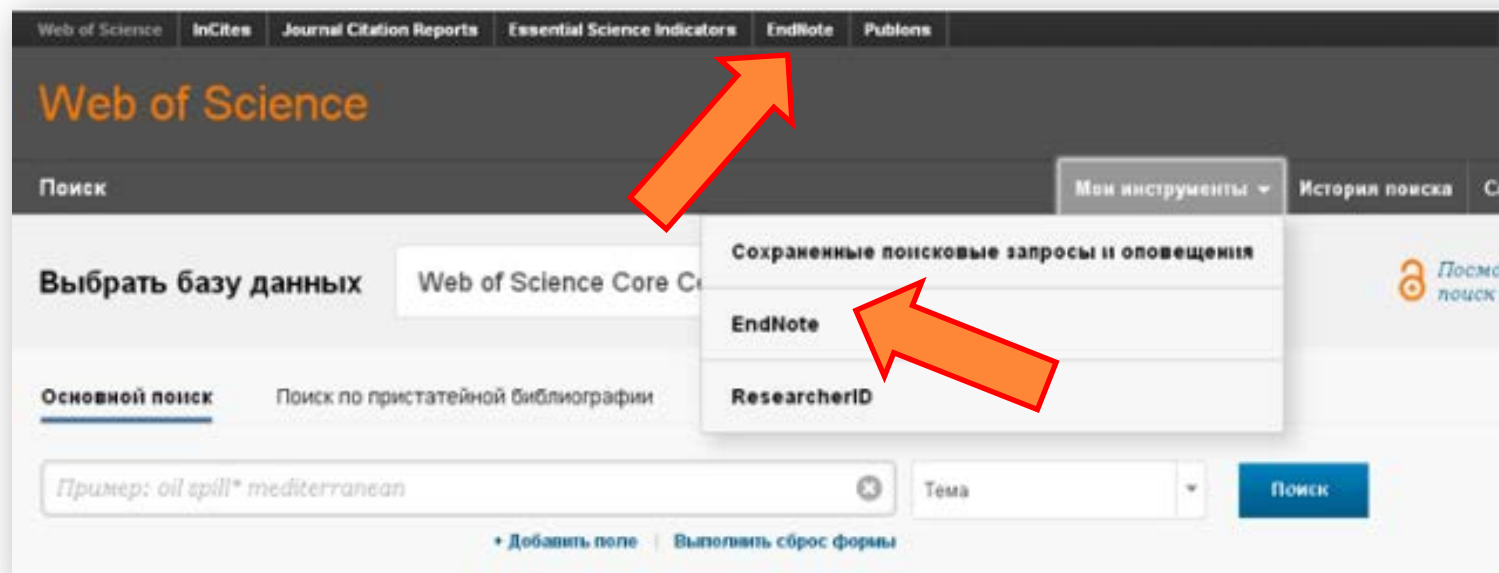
Web of Science | InCites | Journal Citation Reports | Essential Science Indicators | EndNote | Publons

Web of Science

Поиск

Мои инструменты

История поиска

С

Выбрать базу данных

Web of Science Core Co

Сохраненные поисковые запросы и оповещения

EndNote

ResearcherID

Посмо
поиск

Основной поиск

Поиск по пристатейной библиографии

Пример: oil spill* mediterranean

Тема

Поиск

+ Добавить поле | Выполнить сброс формы